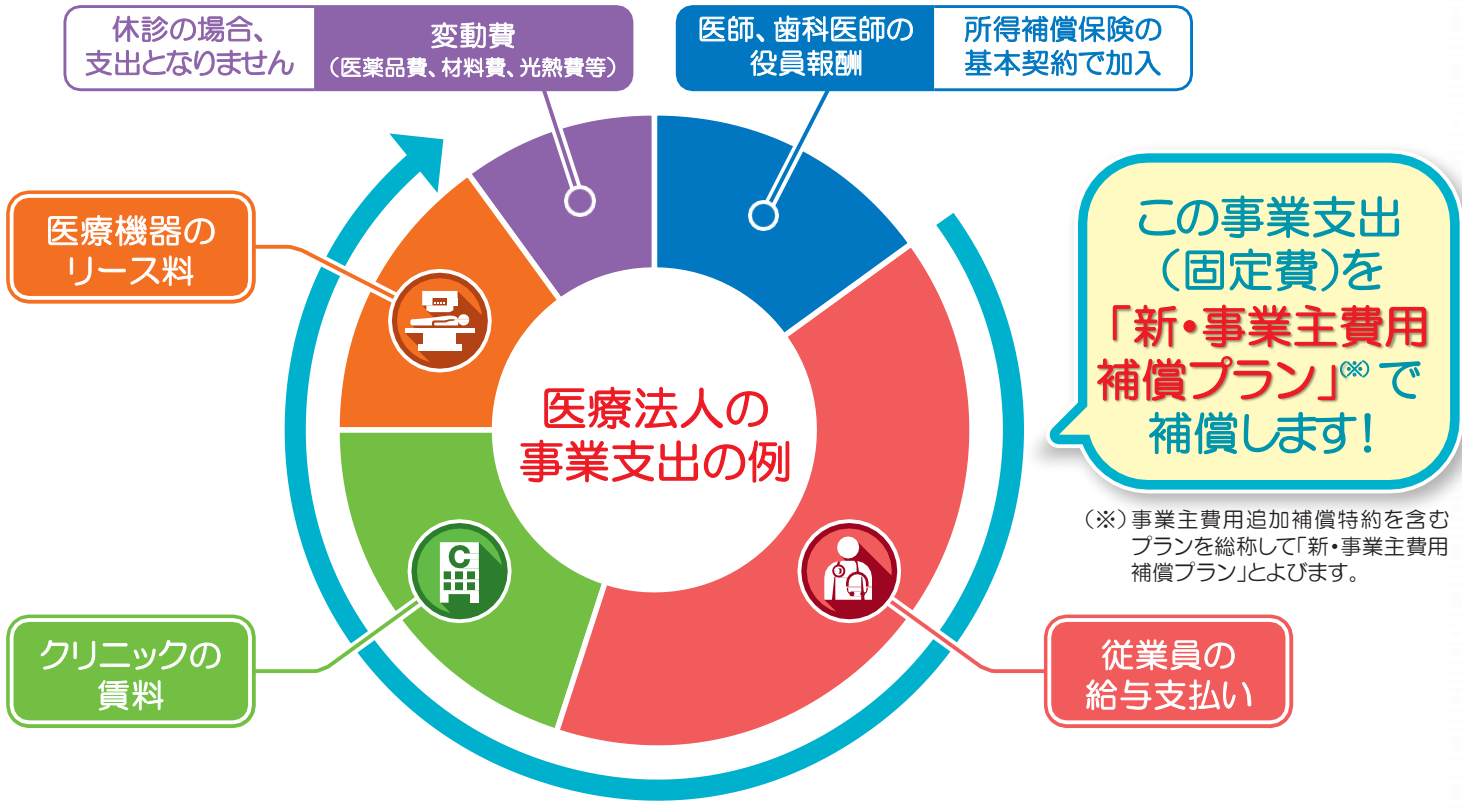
休診の場合、支出となりません

変動費
（医薬品費、材料費、光熱費等）

医師、歯科医師の役員報酬

所得補償保険の基本契約で加入

医療機器のリース料

医療法人の事業支出の例

この事業支出（固定費）を「新・事業主費用補償プラン」$^{(※)}$で補償します！

（※）事業主費用追加補償特約を含むプランを総称して「新・事業主費用補償プラン」とよびます。

クリニックの賃料

従業員の給与支払い